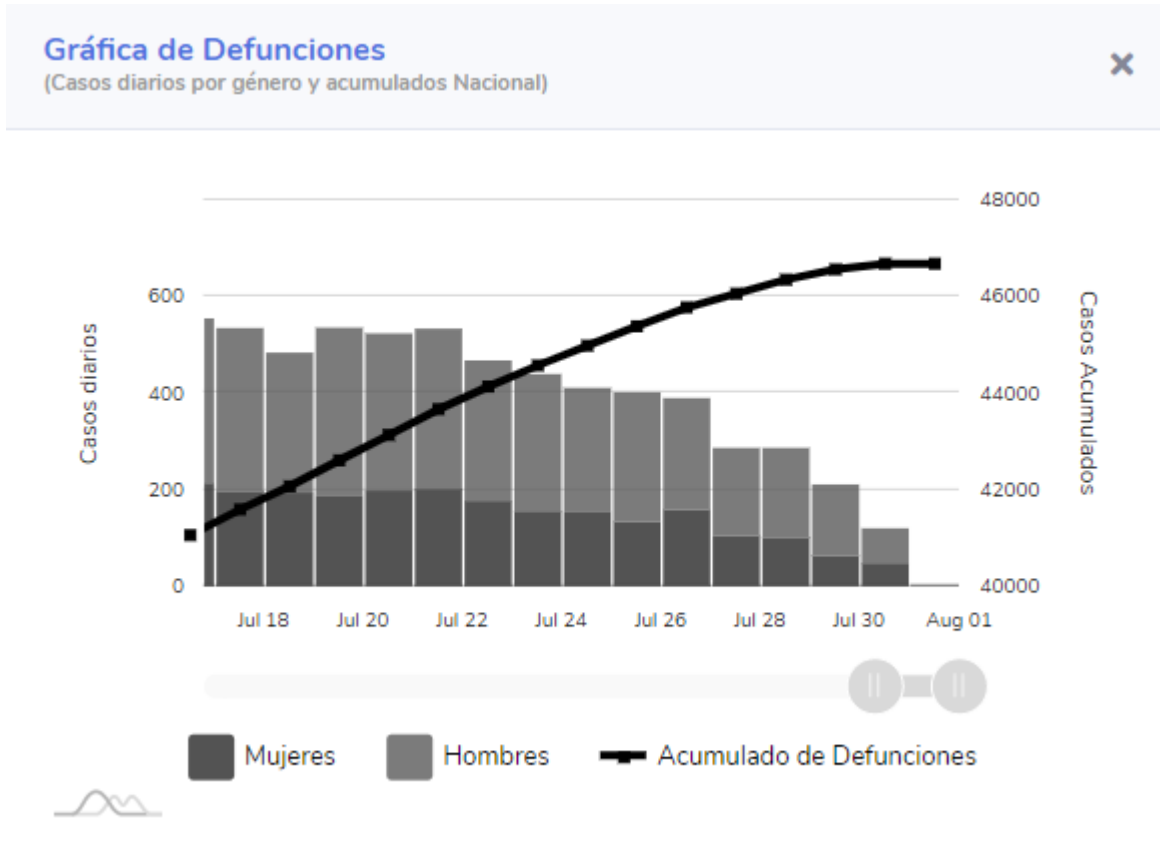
Gráfica de Defunciones
(Casos diarios por género y acumulados Nacional)

×

Casos diarios

600
400
200
0

Casos Acumulados

48000
46000
44000
42000
40000

Jul 18
Jul 20
Jul 22
Jul 24
Jul 26
Jul 28
Jul 30
Aug 01

Mujeres
Hombres
Acumulado de Defunciones